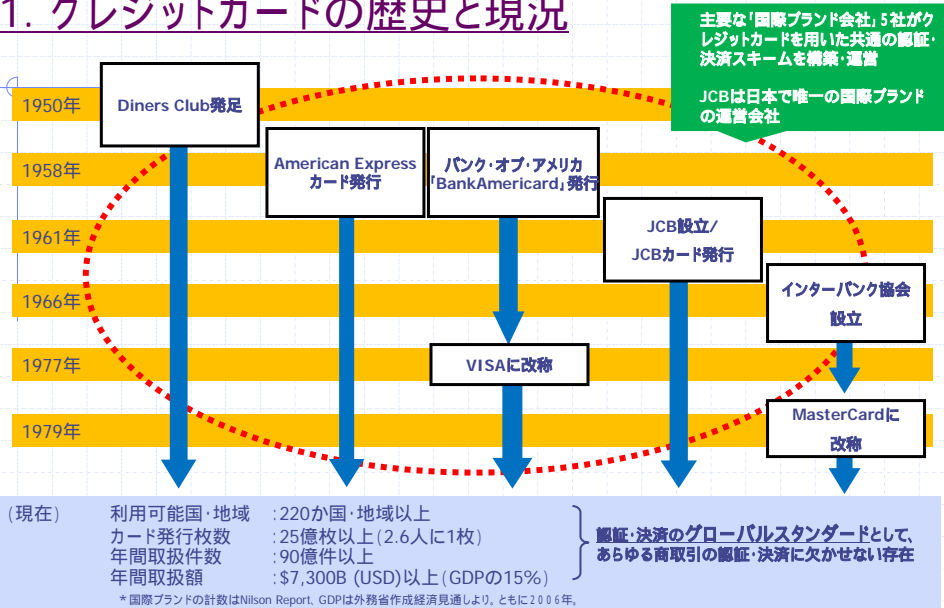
1. クレジットカードの歴史と現況

主要な「国際ブランド会社」5社がクレジットカードを用いた共通の認証・決済スキームを構築・運営

JCBは日本で唯一の国際ブランドの運営会社

1950年
1958年
1961年
1966年
1977年
1979年

Diners Club発足

American Express カード発行

バンク・オブ・アメリカ「BankAmericard」発行

JCB設立/ JCBカード発行

インターバンク協会設立

VISAに改称

MasterCardに改称

(現在)　利用可能国・地域　:220か国・地域以上
カード発行枚数　:25億枚以上(2.6人に1枚)
年間取扱件数　:90億件以上
年間取扱額　:$7,300B (USD)以上(GDPの15%)

認証・決済のグローバルスタンダードとして、あらゆる商取引の認証・決済に欠かせない存在

＊国際ブランドの計数はNilson Report、GDPは外務省作成経済見通しより。ともに2006年。